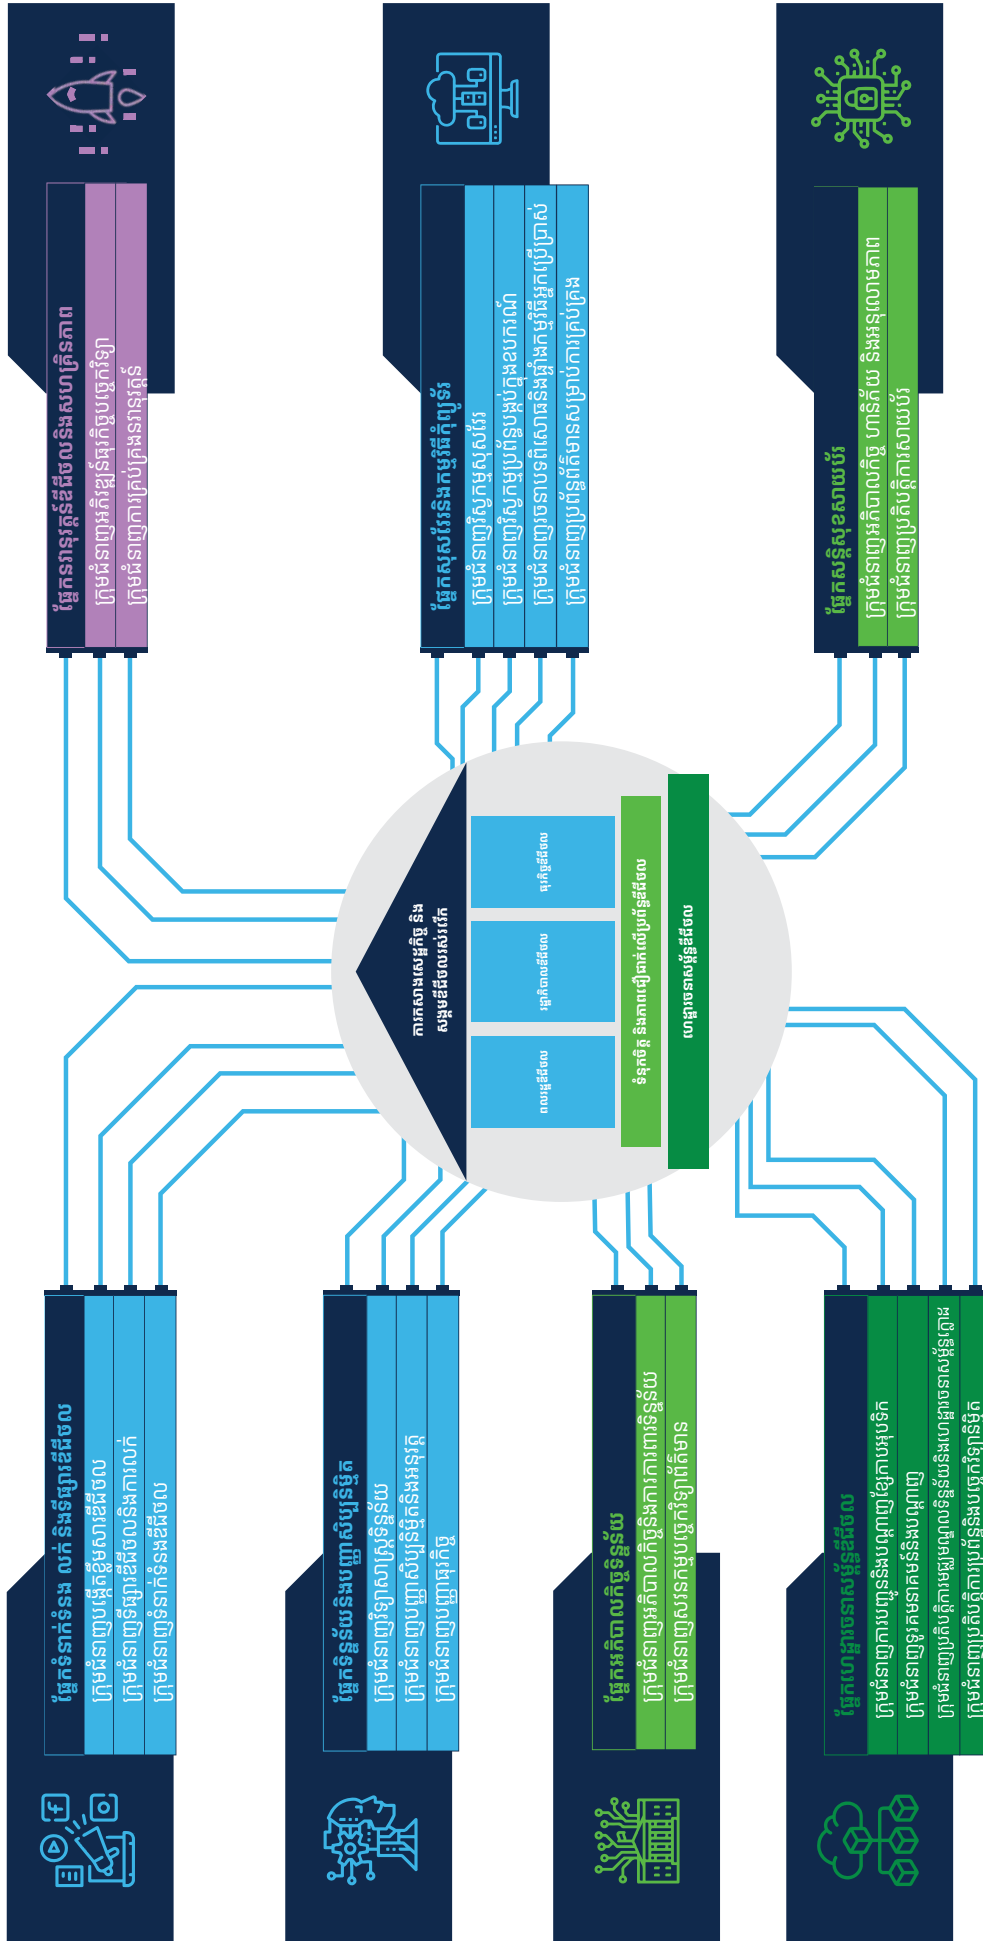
ផ្នែកនវានុវត្តន៍ឌីជីថលនិងសហគ្រិនភាព
ក្រុមជំនាញសហគ្រិនភាពនិងនវានុវត្តន៍
ក្រុមជំនាញការគាំទ្រការបង្កើតអាជីវកម្ម

ផ្នែកហេដ្ឋារចនាសម្ព័ន្ធឌីជីថល
ក្រុមជំនាញបណ្តាញទូរគមនាគមន៍
ក្រុមជំនាញទិន្នន័យ
ក្រុមជំនាញប្រព័ន្ធព័ត៌មានវិទ្យា
ក្រុមជំនាញសេវាពពក

ផ្នែកសន្តិសុខសាយប័រ
ក្រុមជំនាញសន្តិសុខសាយប័រ
ក្រុមជំនាញឆ្លើយតបឧប្បត្តិហេតុ

ការកសាងសេដ្ឋកិច្ច និងសង្គមឌីជីថលកម្ពុជា
មូលដ្ឋានគ្រឹះ
សសរស្តម្ភ
សសរស្តម្ភ
សសរស្តម្ភ
ធនធានមនុស្ស និងការស្រាវជ្រាវ
អភិបាលកិច្ចឌីជីថល

ផ្នែកទំនាក់ទំនង និងផ្សព្វផ្សាយឌីជីថល
ក្រុមជំនាញប្រព័ន្ធផ្សព្វផ្សាយ
ក្រុមជំនាញទីផ្សារឌីជីថល
ក្រុមជំនាញទំនាក់ទំនងសាធារណៈ
ក្រុមជំនាញព្រឹត្តិការណ៍

ផ្នែកធនធានមនុស្សឌីជីថល
ក្រុមជំនាញបណ្តុះបណ្តាល
ក្រុមជំនាញជំនាញឌីជីថល
ក្រុមជំនាញស្រាវជ្រាវ

ផ្នែកអភិបាលកិច្ចទិន្នន័យ
ក្រុមជំនាញគោលនយោបាយ
ក្រុមជំនាញគ្រប់គ្រងទិន្នន័យ

ផ្នែកសេវាឌីជីថល
ក្រុមជំនាញអភិវឌ្ឍកម្មវិធី
ក្រុមជំនាញរចនា
ក្រុមជំនាញគ្រប់គ្រងគម្រោង
ក្រុមជំនាញគាំទ្របច្ចេកទេស